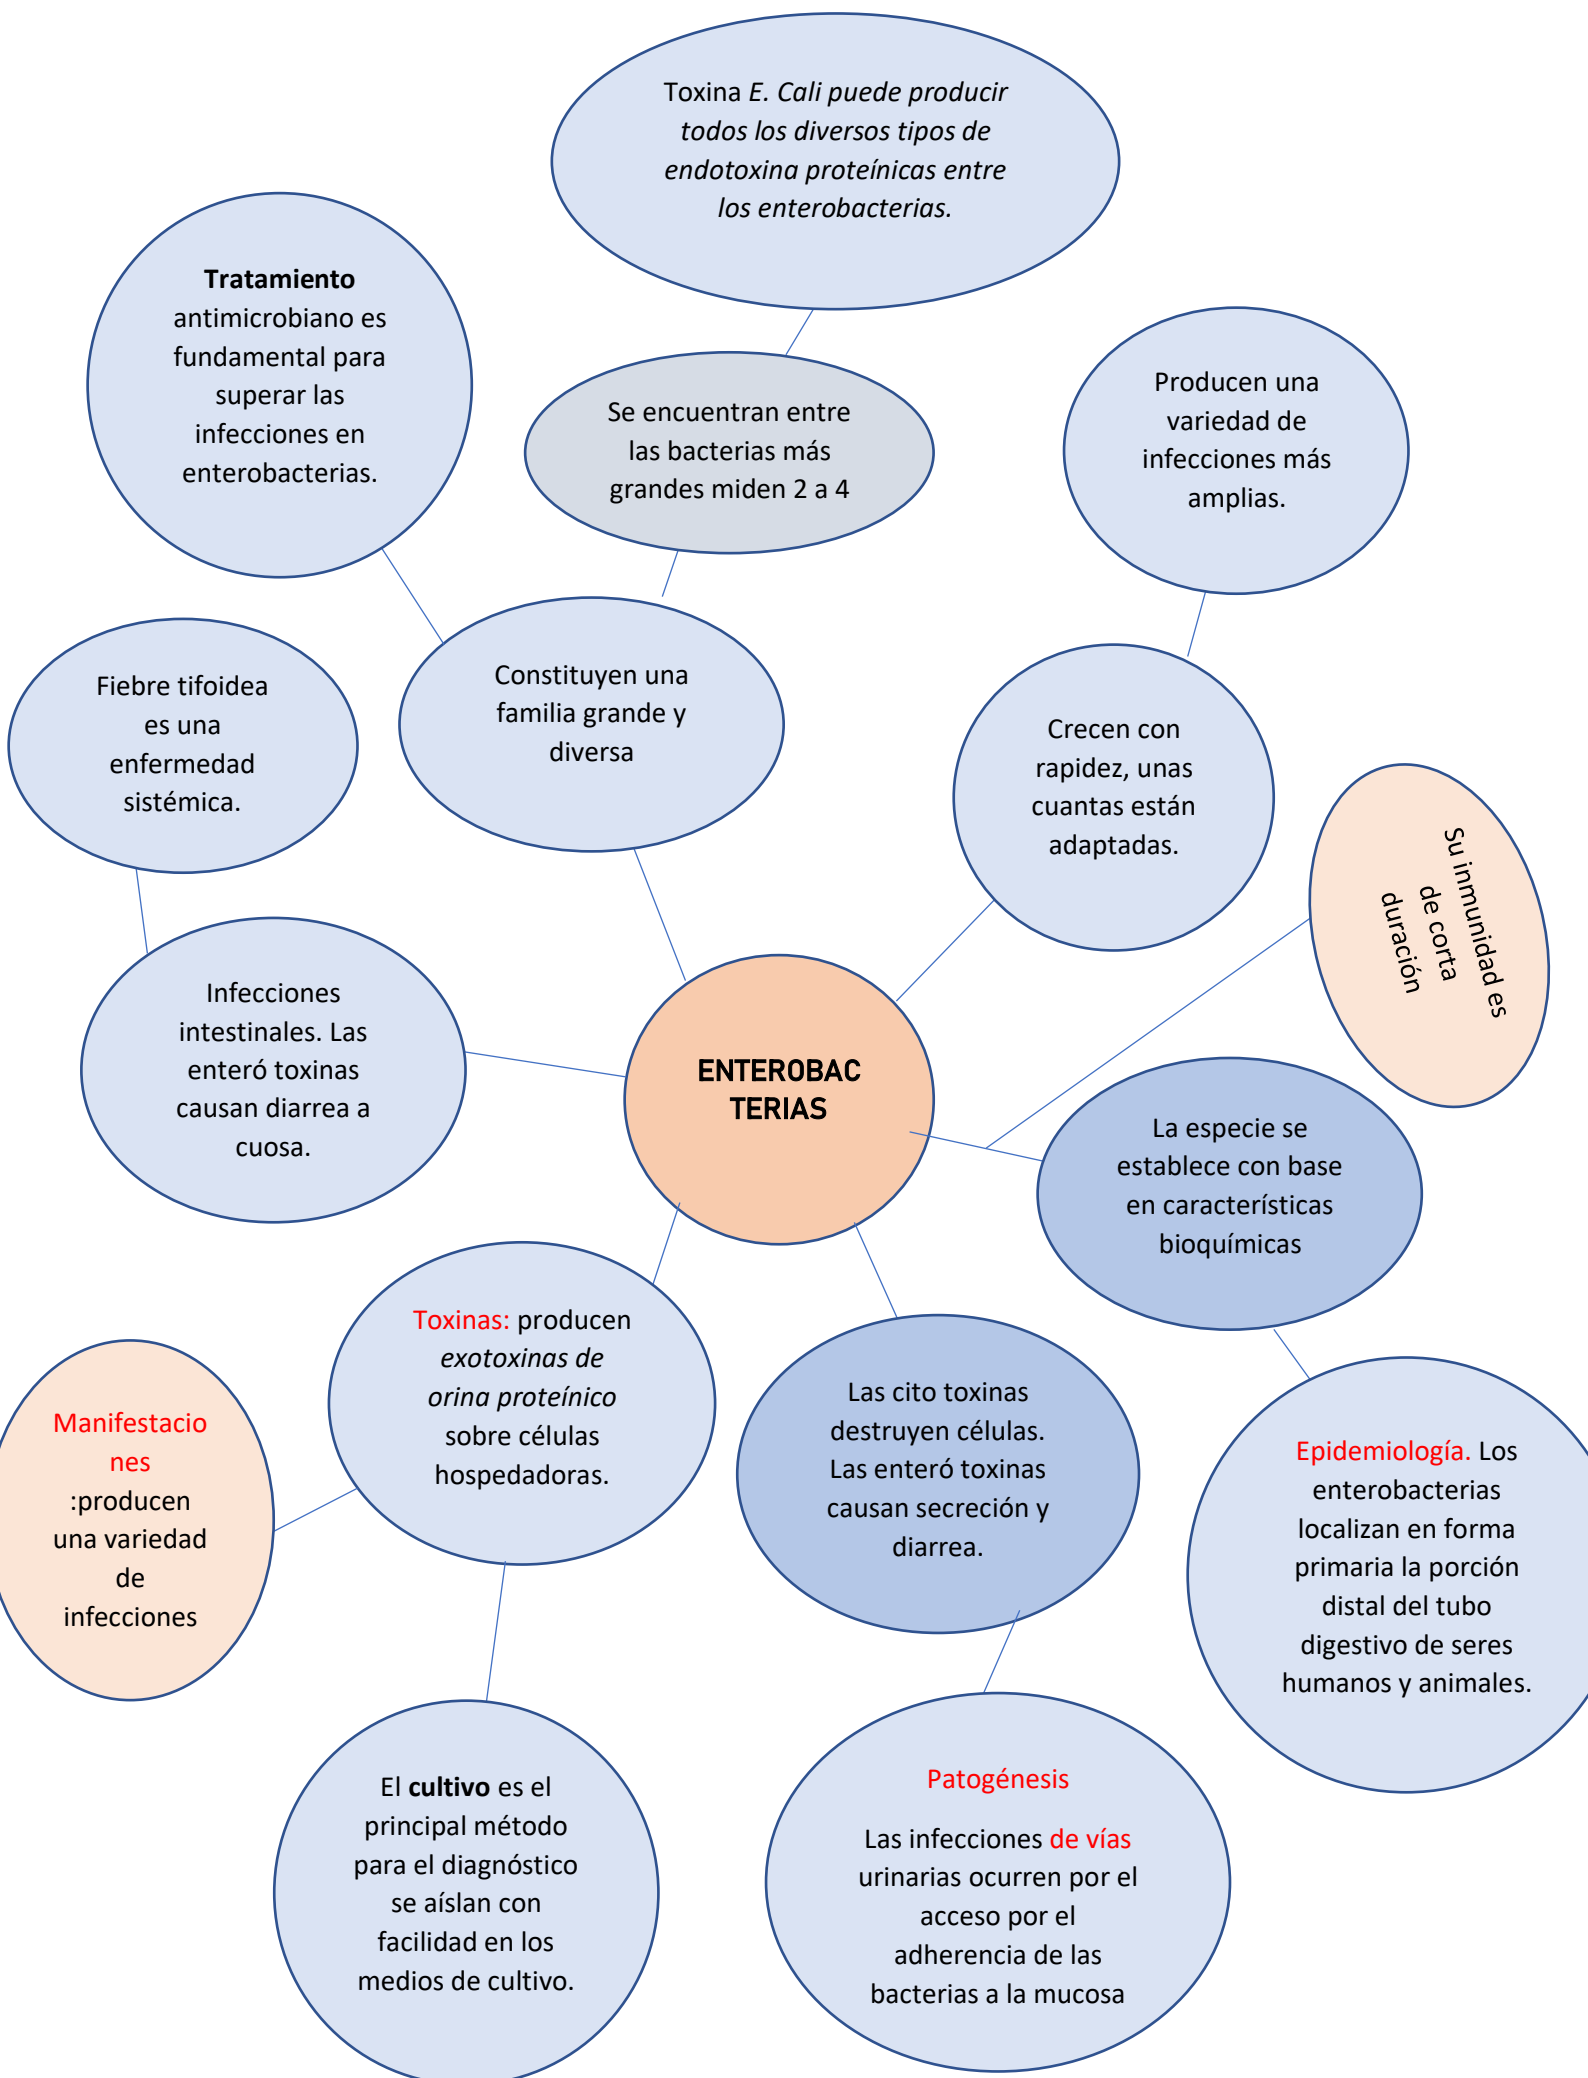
Toxina *E. Cali puede producir todos los diversos tipos de endotoxina proteínicas entre los enterobacterias.*

**Tratamiento** antimicrobiano es fundamental para superar las infecciones en enterobacterias.

Se encuentran entre las bacterias más grandes miden 2 a 4

Producen una variedad de infecciones más amplias.

Fiebre tifoidea es una enfermedad sistémica.

Constituyen una familia grande y diversa

Crecen con rapidez, unas cuantas están adaptadas.

Su inmunidad es de corta duración

Infecciones intestinales. Las enteró toxinas causan diarrea a cuosa.

ENTEROBAC TERIAS

La especie se establece con base en características bioquímicas

Toxinas: producen *exotoxinas de orina proteínico* sobre células hospedadoras.

Manifestacio nes :producen una variedad de infecciones

Las cito toxinas destruyen células. Las enteró toxinas causan secreción y diarrea.

Epidemiología. Los enterobacterias localizan en forma primaria la porción distal del tubo digestivo de seres humanos y animales.

El **cultivo** es el principal método para el diagnóstico se aíslan con facilidad en los medios de cultivo.

Patogénesis

Las infecciones de vías urinarias ocurren por el acceso por el adherencia de las bacterias a la mucosa